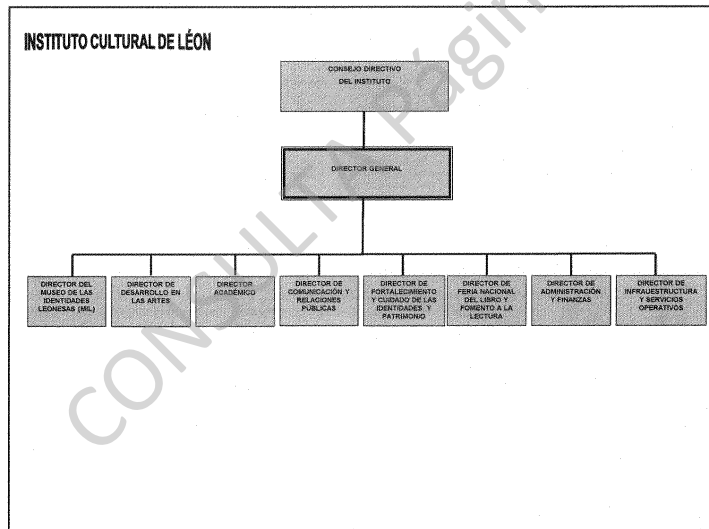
INSTITUTO CULTURAL DE LÉON

CONSEJO DIRECTIVO DEL INSTITUTO

DIRECTOR GENERAL

DIRECTOR DEL MUSEO DE LAS IDENTIDADES LEONESAS (MIL)

DIRECTOR DE DESARROLLO EN LAS ARTES

DIRECTOR ACADÉMICO

DIRECTOR DE COMUNICACIÓN Y RELACIONES PUBLICAS

DIRECTOR DE FORTALECIMIENTO Y CUIDADO DE LAS IDENTIDADES Y PATRIMONIO

DIRECTOR DE FERIA NACIONAL DEL LIBRO Y FOMENTO A LA LECTURA

DIRECTOR DE ADMINISTRACIÓN Y FINANZAS

DIRECTOR DE INFRAESTRUCTURA Y SERVICIOS OPERATIVOS

CONSULTA Págin